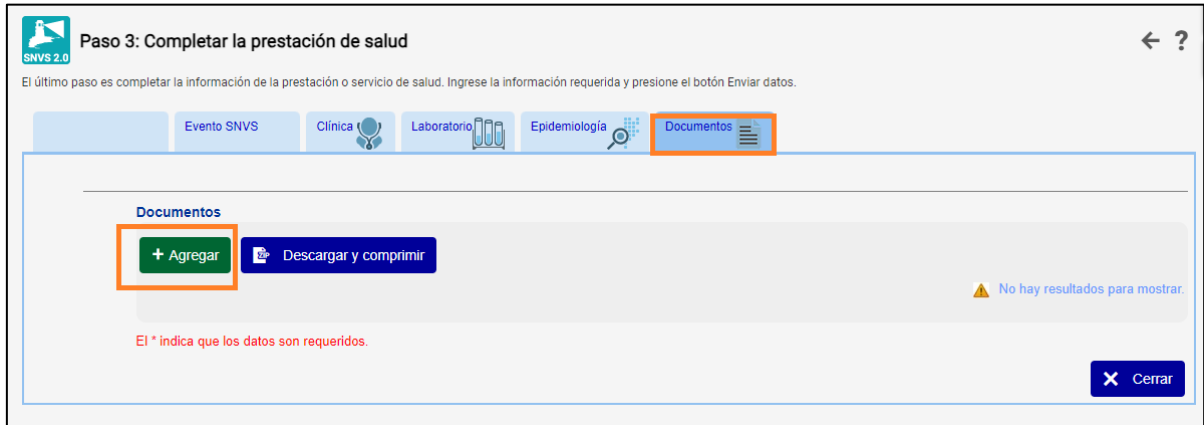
SNVS 2.0

Paso 3: Completar la prestación de salud

← ?

El último paso es completar la información de la prestación o servicio de salud. Ingrese la información requerida y presione el botón Enviar datos.

Evento SNVS | Clínica | Laboratorio | Epidemiología | Documentos

Documentos

+ Agregar

Descargar y comprimir

No hay resultados para mostrar.

El * indica que los datos son requeridos.

Cerrar